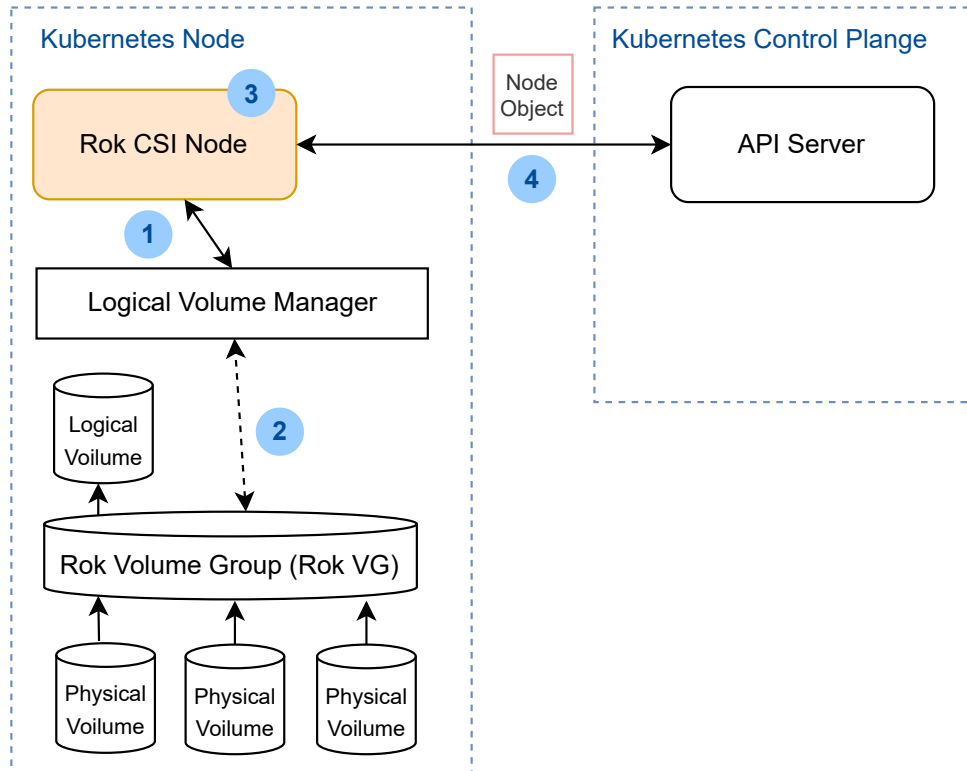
Kubernetes Node

Kubernetes Control Plange

Node Object

3

Rok CSI Node

4

API Server

1

Logical Volume Manager

2

Logical Voilume

Rok Volume Group (Rok VG)

Physical Voilume

Physical Voilume

Physical Voilume